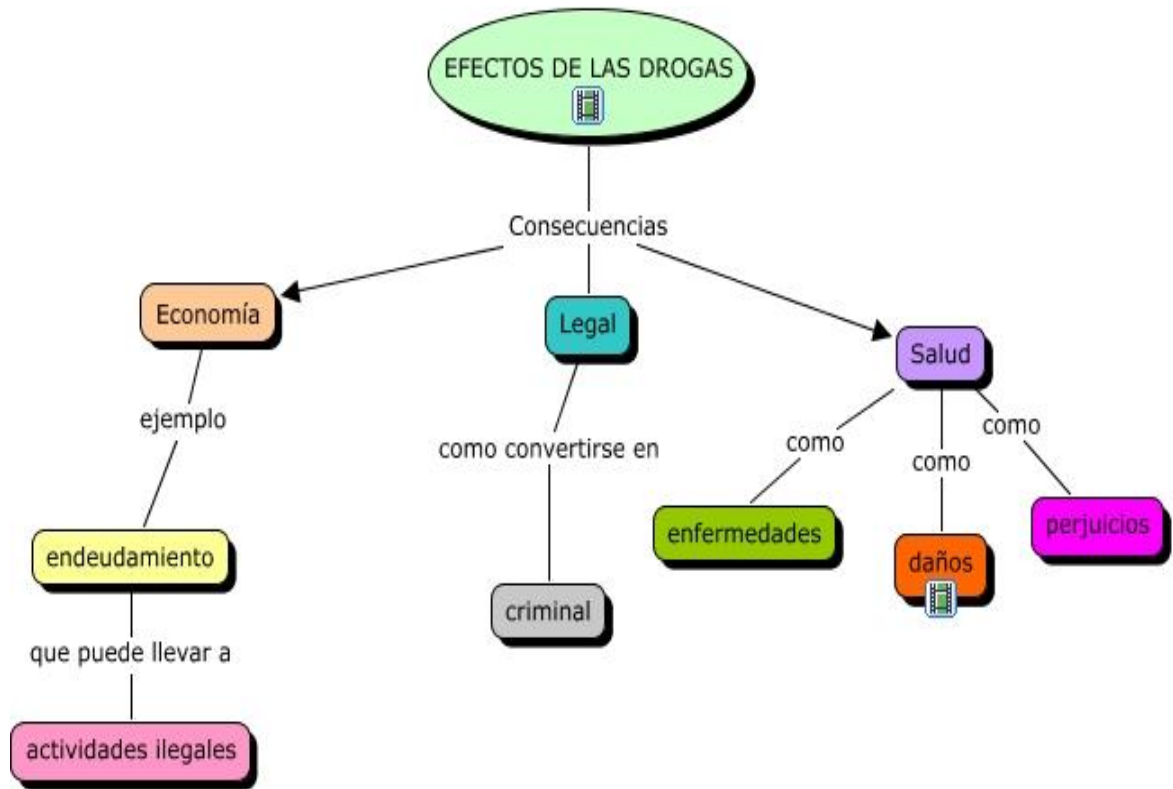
EFECTOS DE LAS DROGAS

Consecuencias

Economía

Legal

Salud

ejemplo

como convertirse en

como

como

como

endeudamiento

enfermedades

perjuicios

daños

criminal

que puede llevar a

actividades ilegales